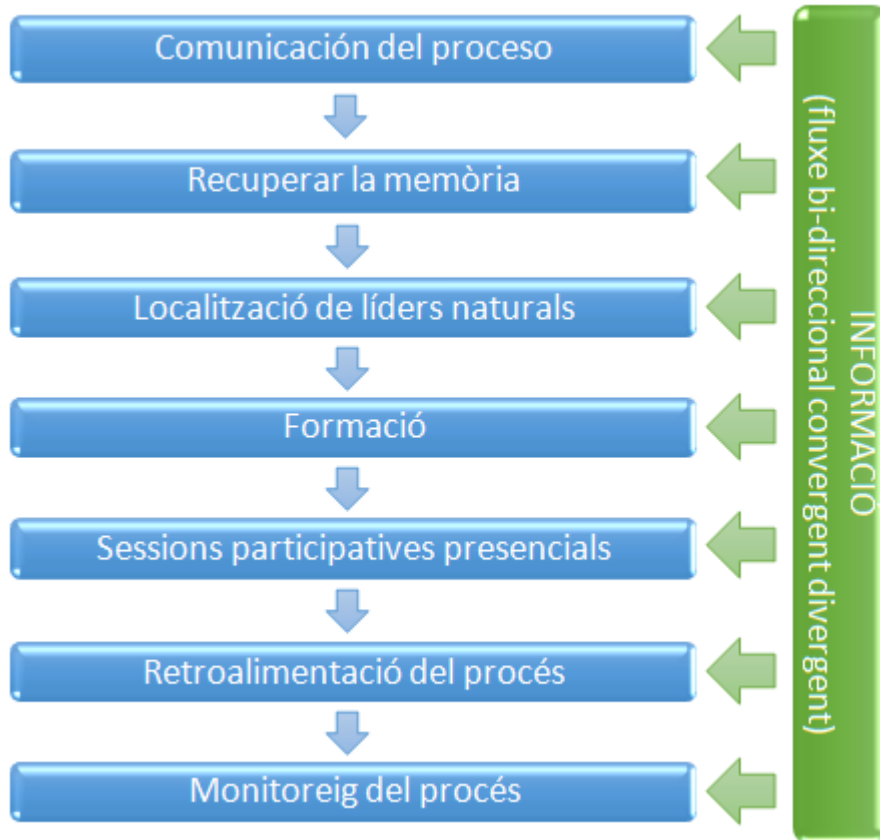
Comunicación del proceso

Recuperar la memòria

Localització de líders naturals

Formació

Sessions participatives presencials

Retroalimentació del procés

Monitoreig del procés

INFORMACIÓ
(fluxe bi-direccional convergent divergent)